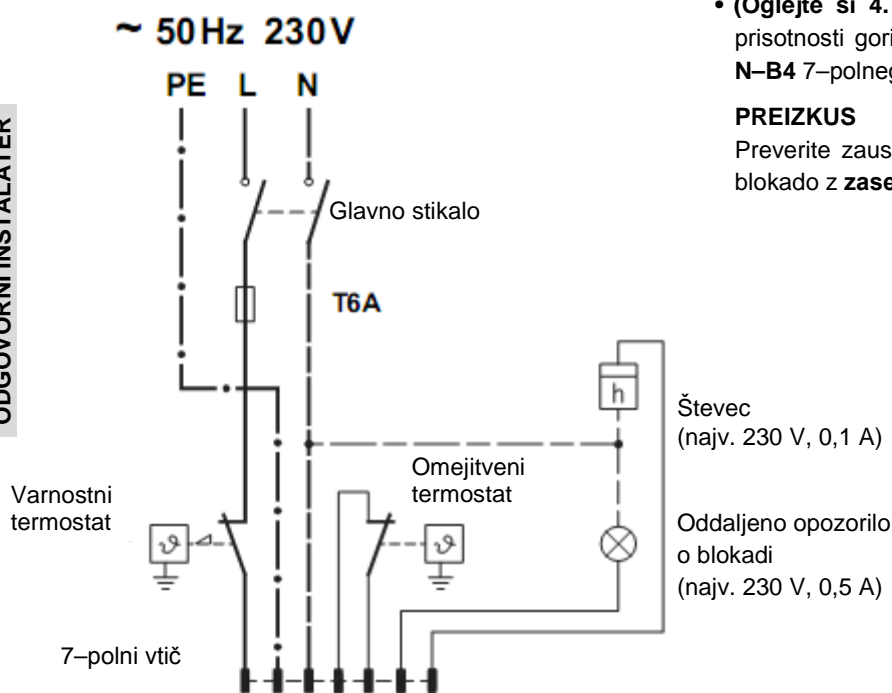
ODGOVORNI INŠTALATER

~ 50 Hz 230 V

PE L N

Glavno stikalo

T6A

Števec
(najv. 230 V, 0,1 A)

Omejitveni termostat

Varnostni termostat

Oddaljeno opozorilo o blokadi
(najv. 230 V, 0,5 A)

7–polni vtič

h

• (Oglejte si 4. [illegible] prisotnosti gori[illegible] N–B4 7–polneg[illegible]

PREIZKUS
Preverite zaus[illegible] blokado z zase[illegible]